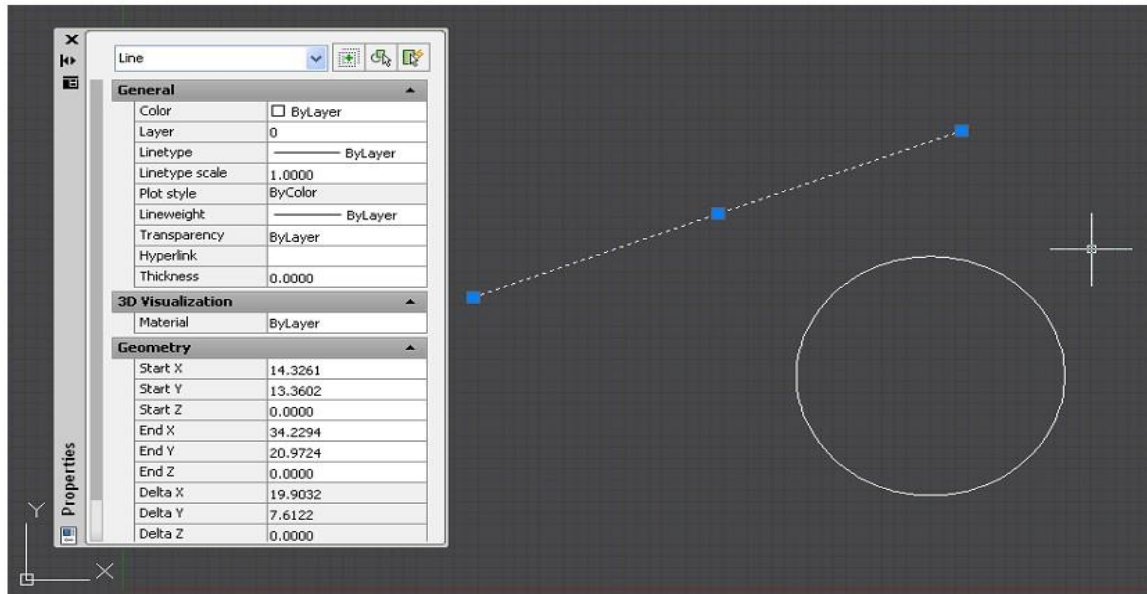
Line

Properties

| General | |
|---|---|
| Color | ☐ ByLayer |
| Layer | 0 |
| Linetype | ——— ByLayer |
| Linetype scale | 1.0000 |
| Plot style | ByColor |
| Lineweight | ——— ByLayer |
| Transparency | ByLayer |
| Hyperlink | |
| Thickness | 0.0000 |

| 3D Visualization | |
|---|---|
| Material | ByLayer |

| Geometry | |
|---|---|
| Start X | 14.3261 |
| Start Y | 13.3602 |
| Start Z | 0.0000 |
| End X | 34.2294 |
| End Y | 20.9724 |
| End Z | 0.0000 |
| Delta X | 19.9032 |
| Delta Y | 7.6122 |
| Delta Z | 0.0000 |

Y
X